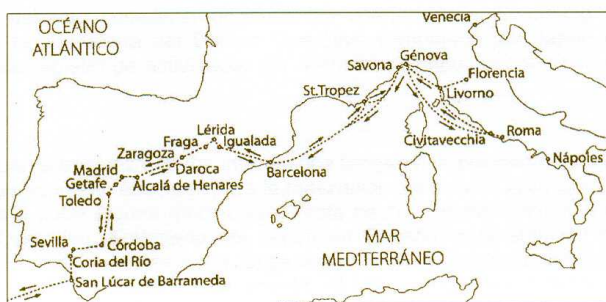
OCÉANO ATLÁNTICO

Venecia
Génova
Savona
Florencia
Livorno
St.Tropez
Roma
Civitavecchia
Nápoles
Lérida
Fraga
Igualada
Zaragoza
Daroca
Madrid
Getafe
Alcalá de Henares
Barcelona
Toledo
Sevilla
Córdoba
Coria del Río
San Lúcar de Barrameda

MAR MEDITERRÁNEO